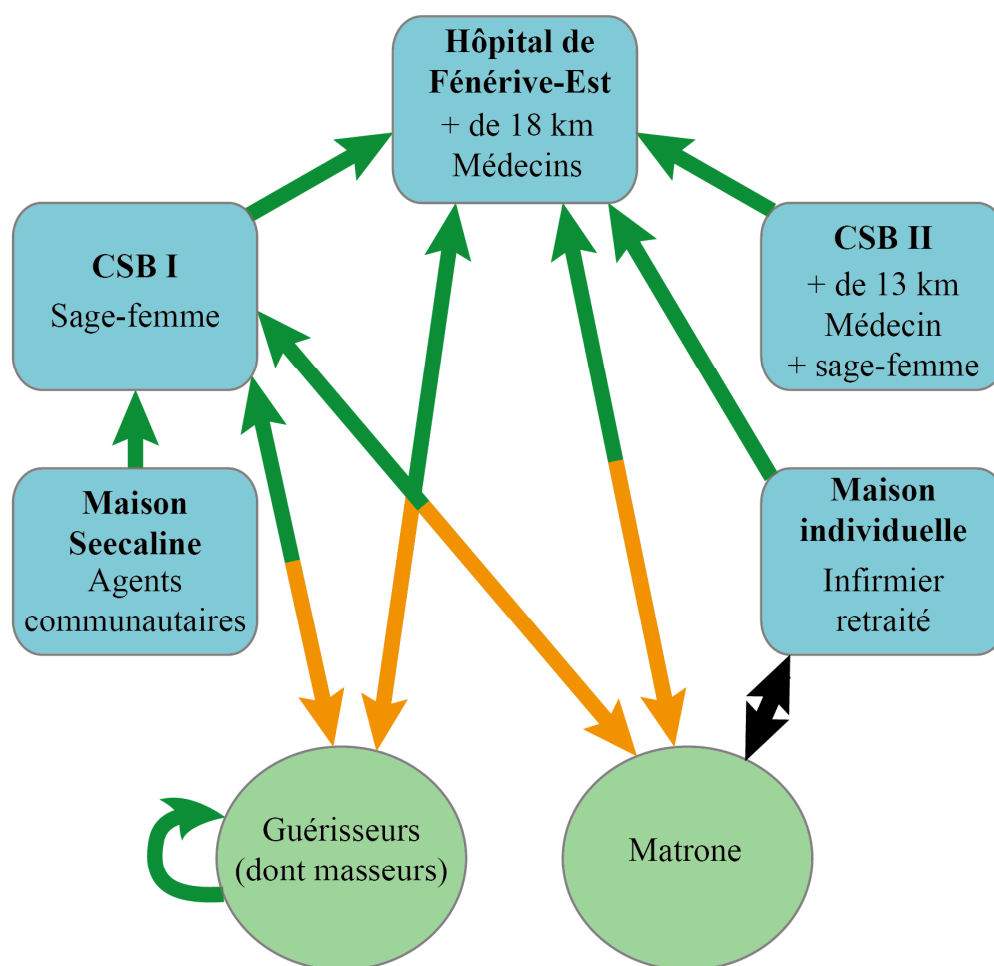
Hôpital de Fénérive-Est
+ de 18 km
Médecins

CSB I
Sage-femme

CSB II
+ de 13 km
Médecin
+ sage-femme

Maison Seecaline
Agents communautaires

Maison individuelle
Infirmier retraité

Guérisseurs (dont masseurs)

Matrone